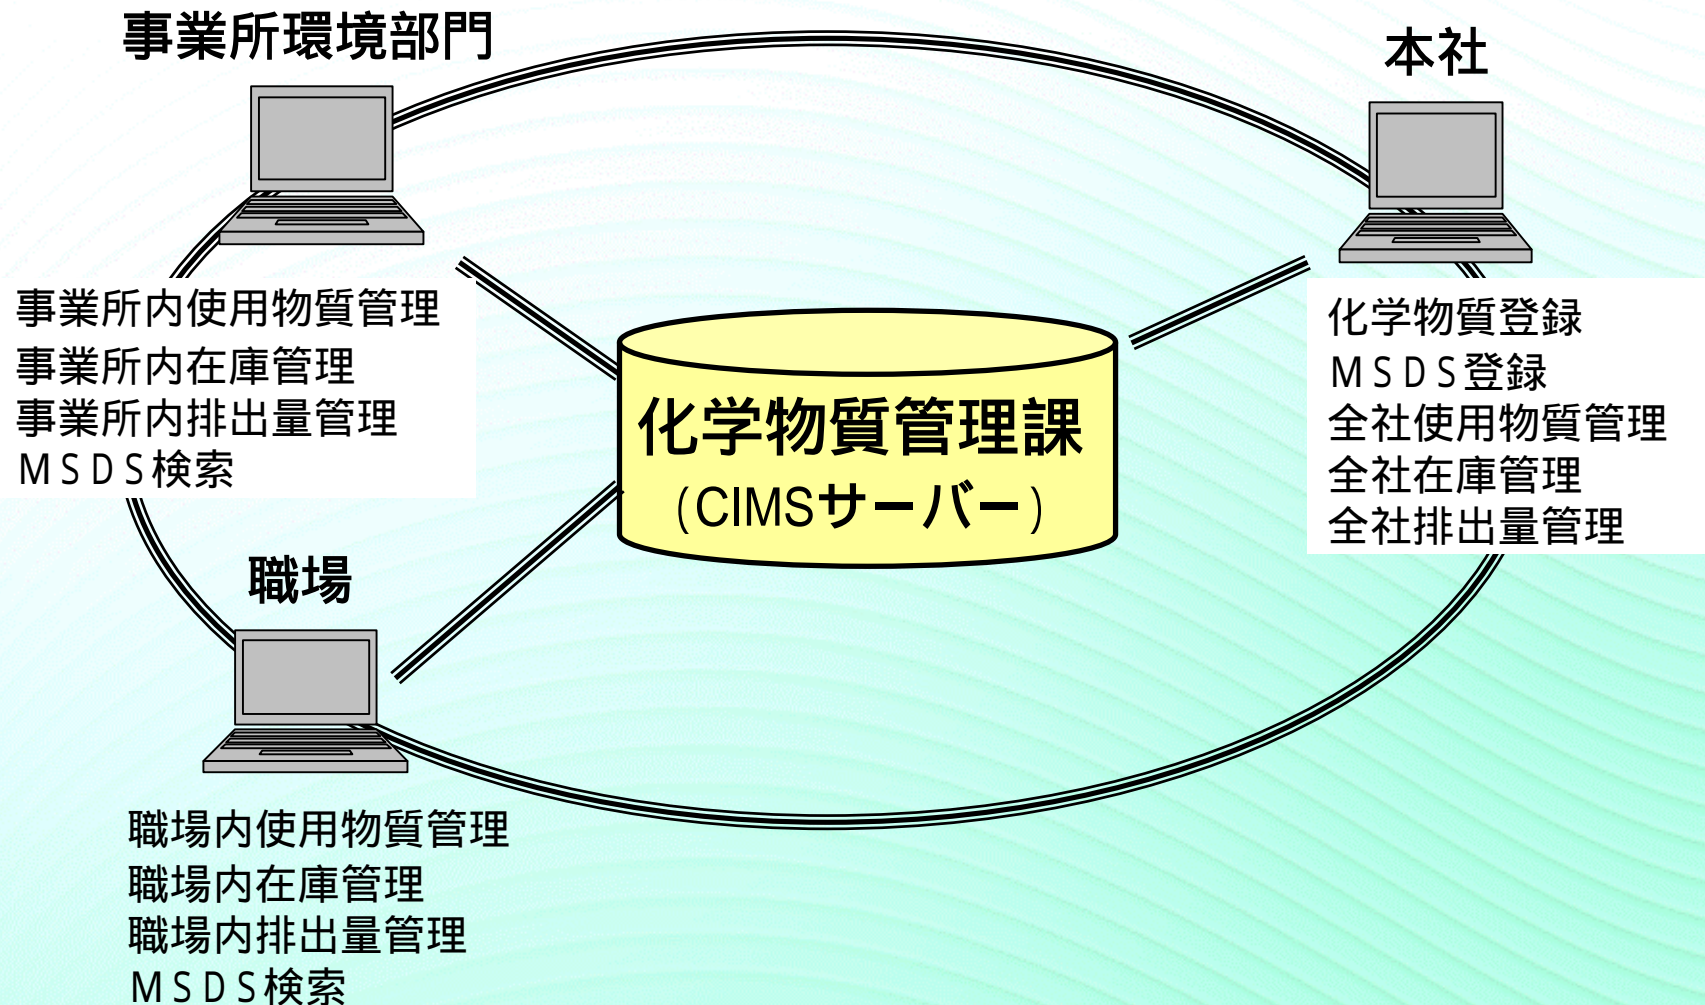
事業所環境部門

本社

事業所内使用物質管理
事業所内在庫管理
事業所内排出量管理
ＭＳＤＳ検索

化学物質管理課
（CIMSサーバー）

化学物質登録
ＭＳＤＳ登録
全社使用物質管理
全社在庫管理
全社排出量管理

職場

職場内使用物質管理
職場内在庫管理
職場内排出量管理
ＭＳＤＳ検索